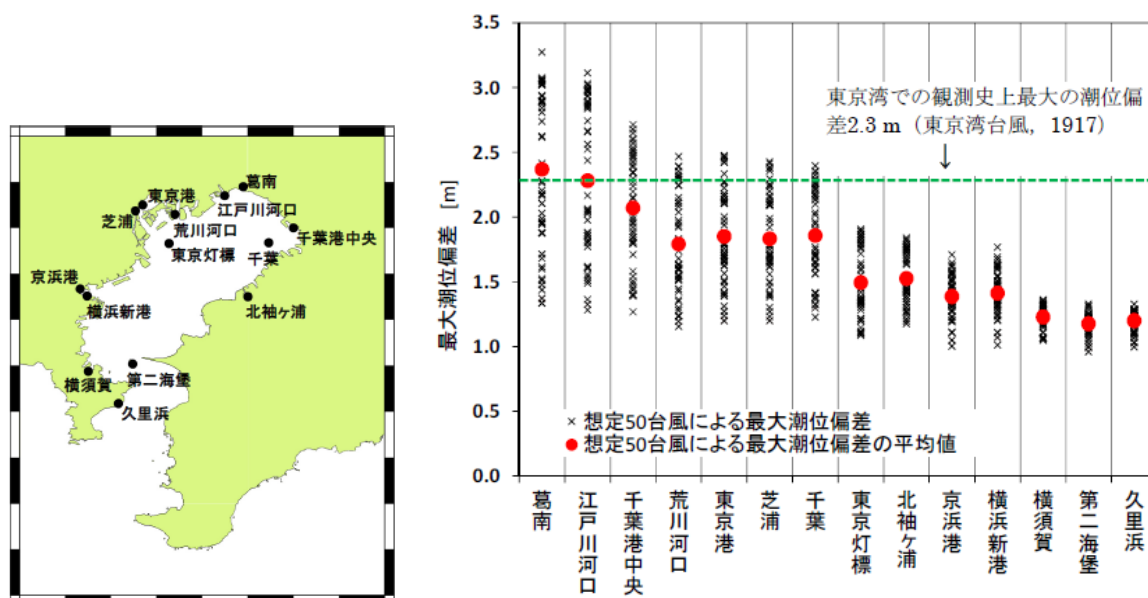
東京港
葛南
芝浦
江戸川河口
荒川河口
千葉港中央
東京灯標
千葉
京浜港
横浜新港
北袖ケ浦
横須賀
第二海堡
久里浜

3.5
3.0
2.5
2.0
1.5
1.0
0.5
0.0
最大潮位偏差 [m]

東京湾での観測史上最大の潮位偏差2.3 m（東京湾台風，1917）

× 想定50台風による最大潮位偏差
● 想定50台風による最大潮位偏差の平均値

| 葛南 | 江戸川河口 | 千葉港中央 | 荒川河口 | 東京港 | 芝浦 | 千葉 | 東京灯標 | 北袖ケ浦 | 京浜港 | 横浜新港 | 横須賀 | 第二海堡 | 久里浜 |
|---|---|---|---|---|---|---|---|---|---|---|---|---|---|